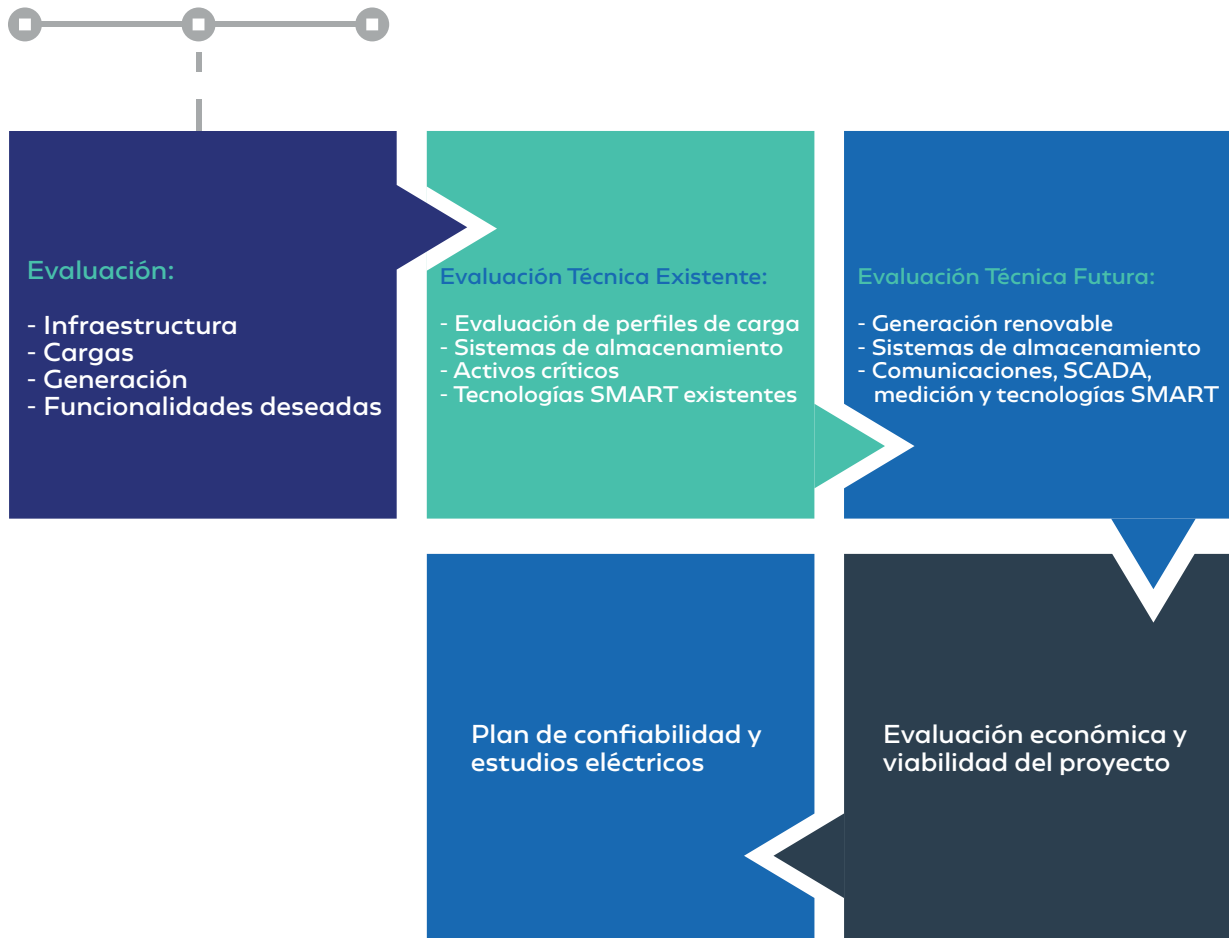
Evaluación:

- Infraestructura
- Cargas
- Generación
- Funcionalidades deseadas

Evaluación Técnica Existente:

- Evaluación de perfiles de carga
- Sistemas de almacenamiento
- Activos críticos
- Tecnologías SMART existentes

Evaluación Técnica Futura:

- Generación renovable
- Sistemas de almacenamiento
- Comunicaciones, SCADA, medición y tecnologías SMART

Evaluación económica y viabilidad del proyecto

Plan de confiabilidad y estudios eléctricos